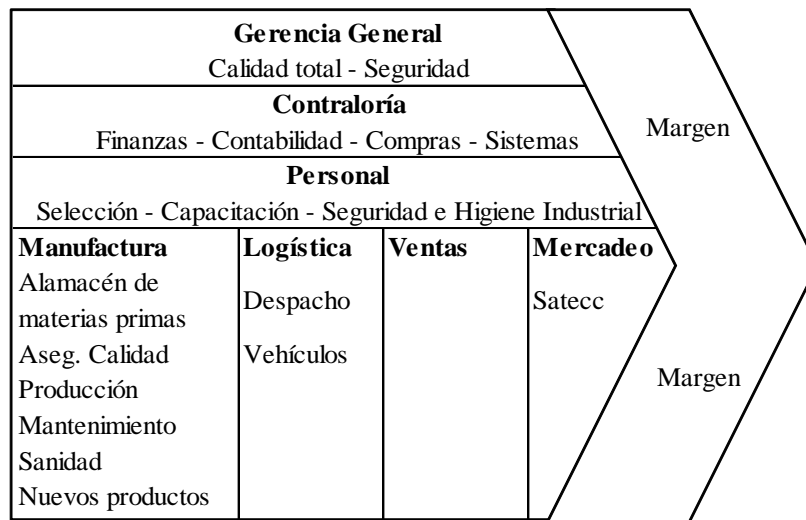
Gerencia General
Calidad total - Seguridad

Contraloría
Finanzas - Contabilidad - Compras - Sistemas

Personal
Selección - Capacitación - Seguridad e Higiene Industrial

Margen

| Manufactura | Logística | Ventas | Mercadeo |
|---|---|---|---|
| Alamacén de materias primas | Despacho | | Satecc |
| Aseg. Calidad | Vehículos | | |
| Producción | | | |
| Mantenimiento | | | |
| Sanidad | | | |
| Nuevos productos | | | |

Margen